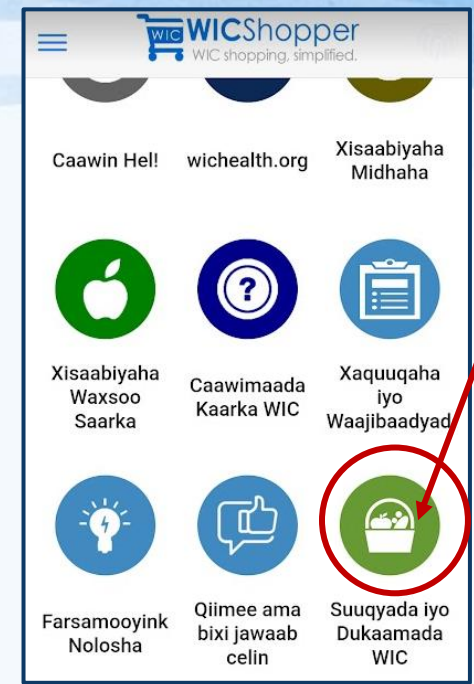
WIC WICShopper
WIC shopping, simplified.

Caawin Hel!

wichealth.org

Xisaabiyaha Midhaha

Xisaabiyaha Waxsoo Saarka

Caawimaada Kaarka WIC

Xaquuqaha iyo Waajibaadyad

Farsamooyink Nolosha

Qiimee ama bixi jawaab celin

Suuqyada iyo Dukaamada WIC